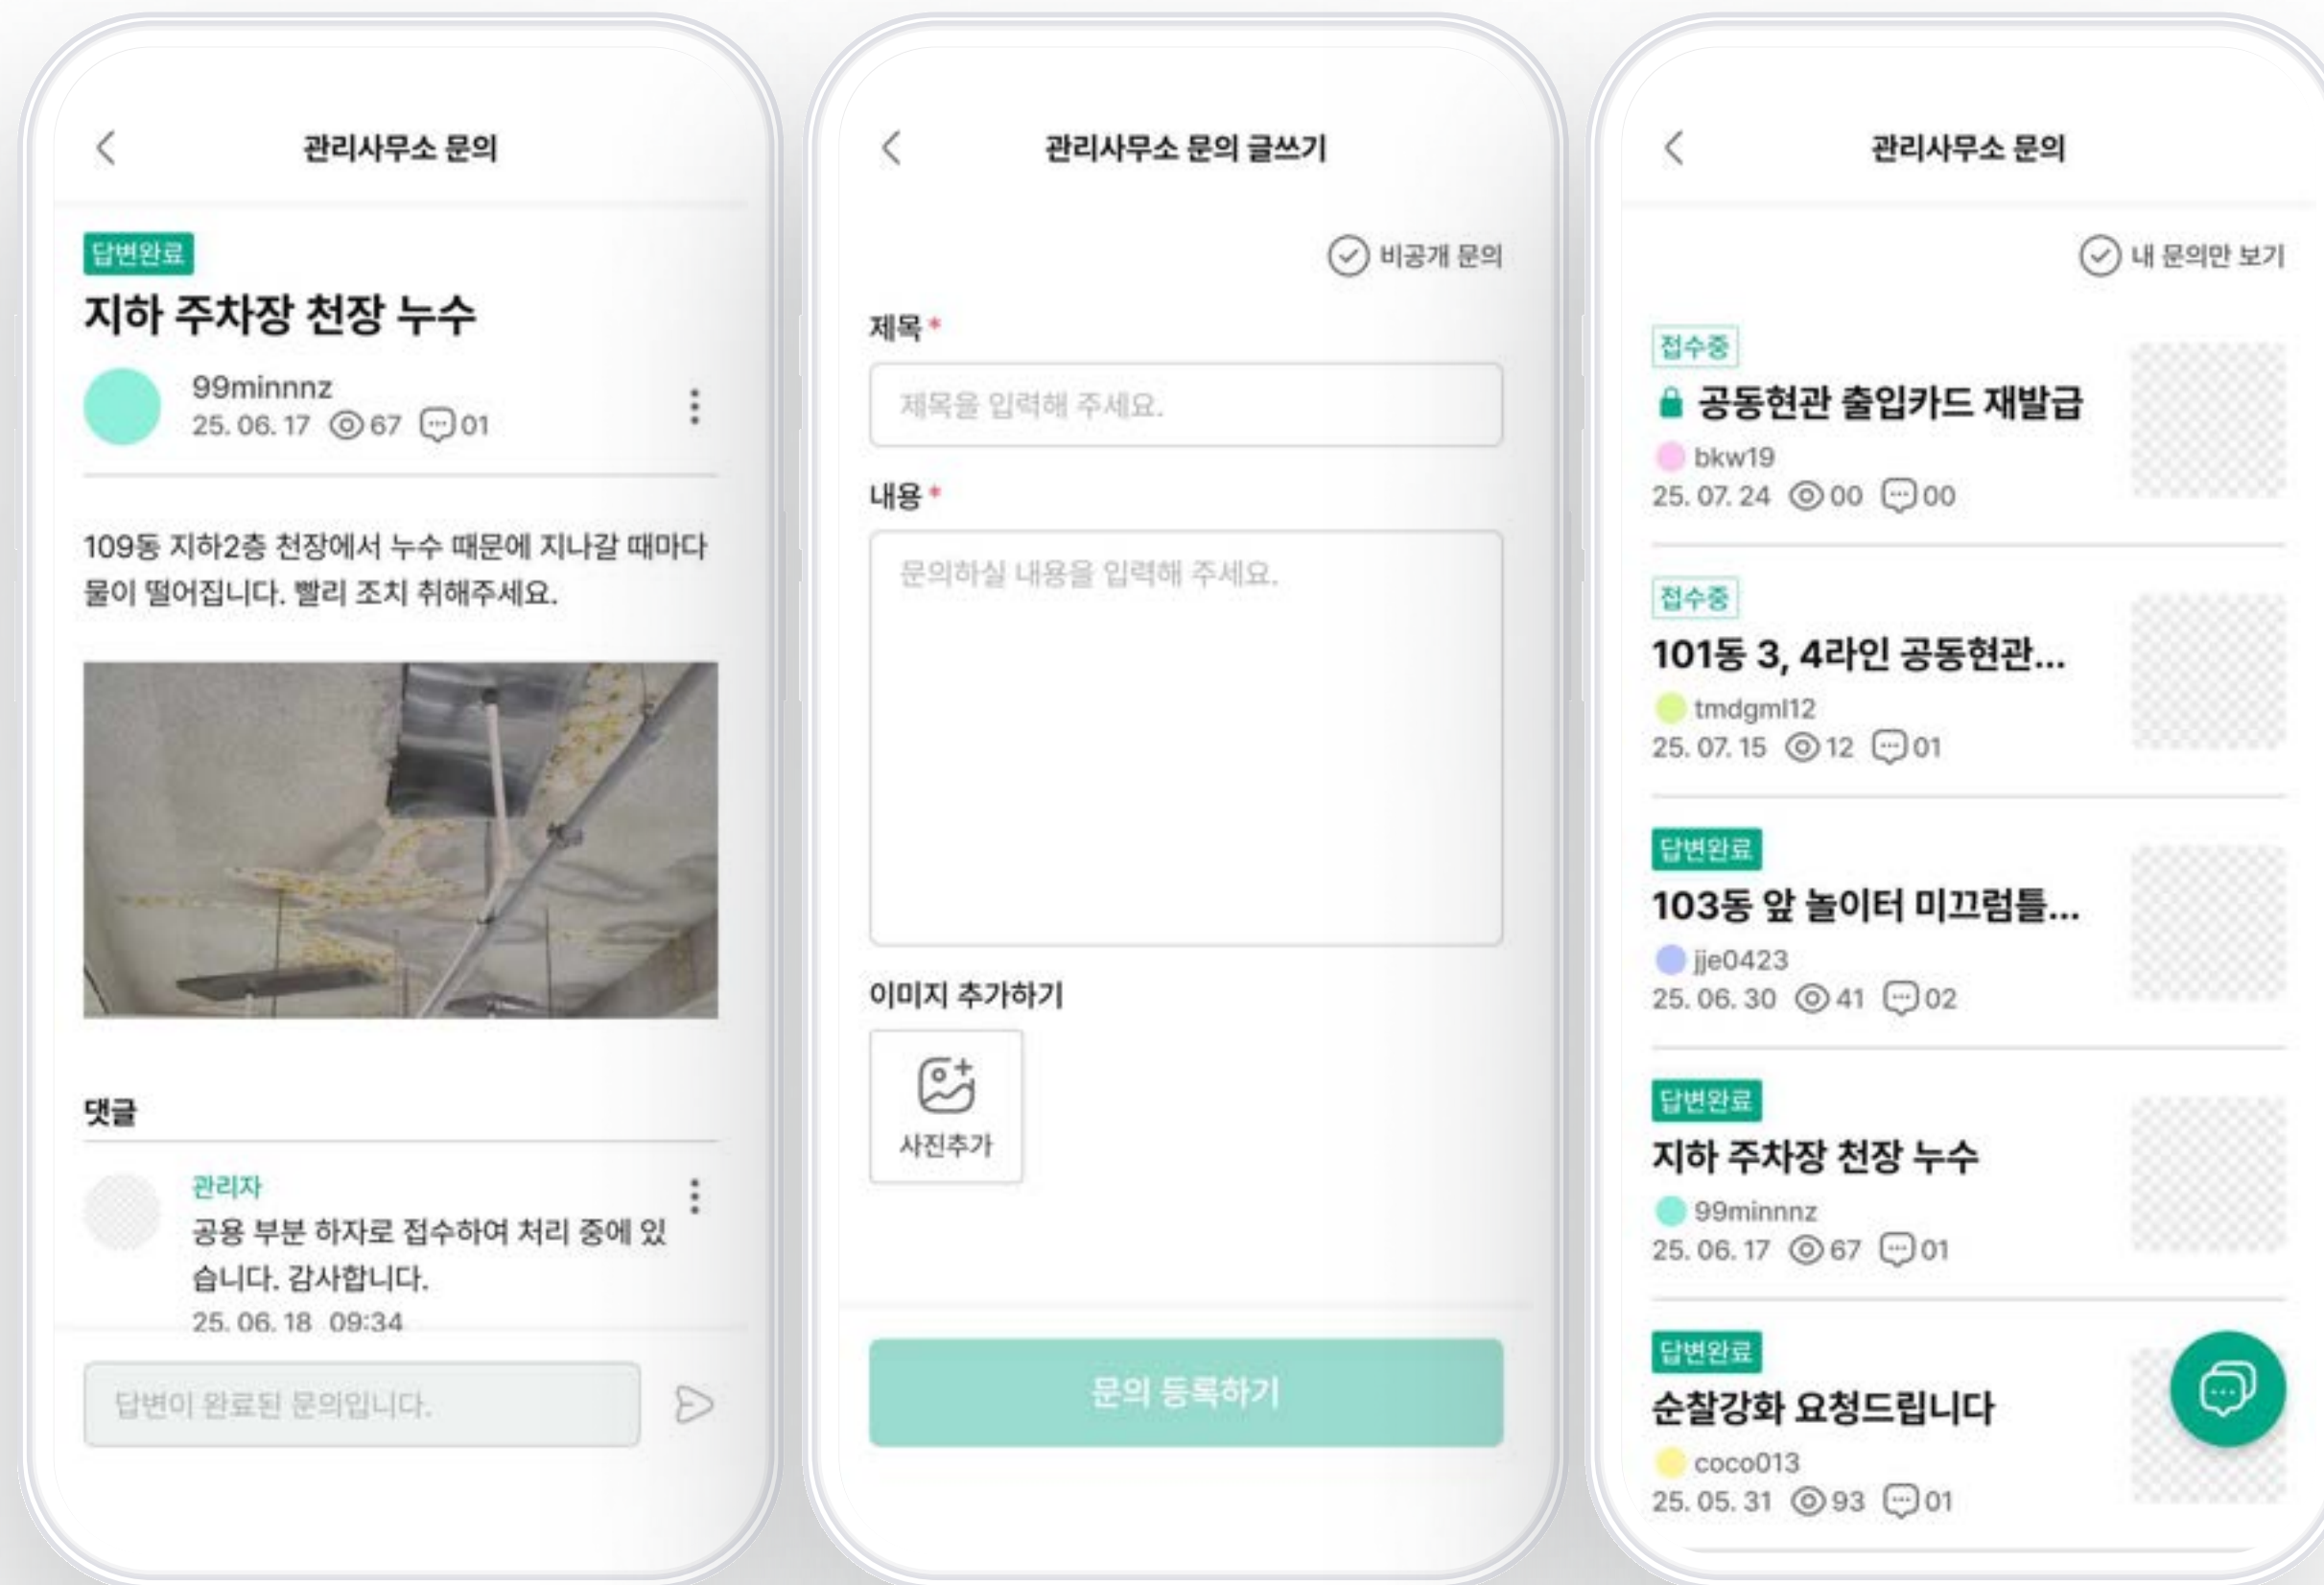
관리사무소 문의

답변완료

지하 주차장 천장 누수

99minnnz
25. 06. 17 67 01

109동 지하2층 천장에서 누수 때문에 지나갈 때마다 물이 떨어집니다. 빨리 조치 취해주세요.

댓글

관리자
공용 부분 하자로 접수하여 처리 중에 있습니다. 감사합니다.
25. 06. 18 09:34

답변이 완료된 문의입니다.

관리사무소 문의 글쓰기

비공개 문의

제목 *

제목을 입력해 주세요.

내용 *

문의하실 내용을 입력해 주세요.

이미지 추가하기

사진추가

문의 등록하기

관리사무소 문의

내 문의만 보기

접수중

공동현관 출입카드 재발급

bkw19
25. 07. 24 00 00

접수중

101동 3, 4라인 공동현관...

tmdgml12
25. 07. 15 12 01

답변완료

103동 앞 놀이터 미끄럼틀...

jje0423
25. 06. 30 41 02

답변완료

지하 주차장 천장 누수

99minnnz
25. 06. 17 67 01

답변완료

순찰강화 요청드립니다

coco013
25. 05. 31 93 01